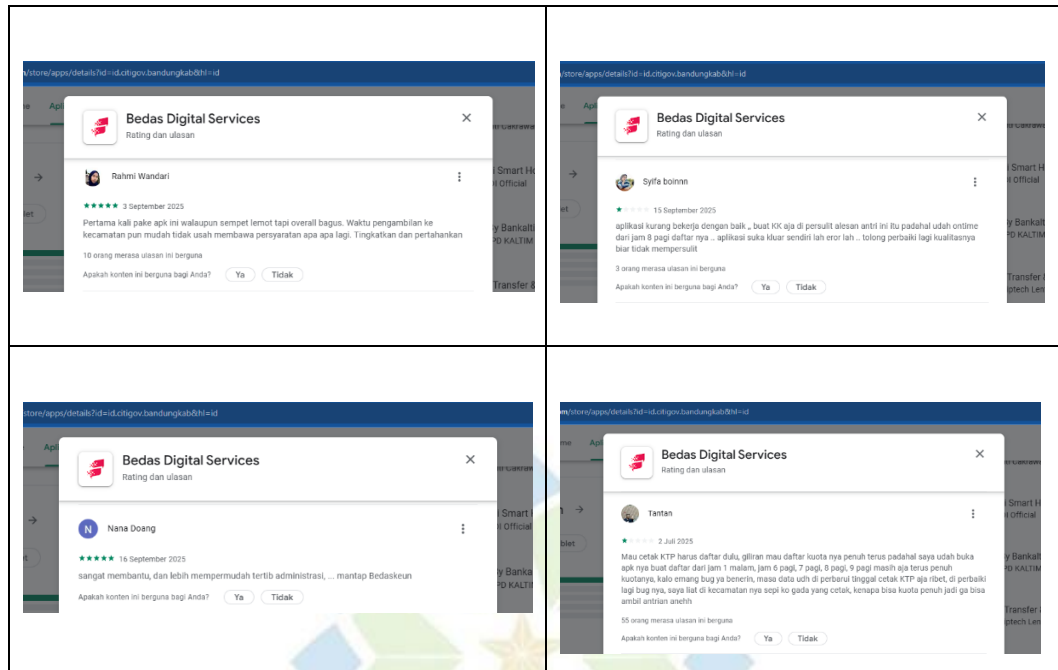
| | |
|---|---|
| /store/apps/details?id=id.citigov.bandungkab&hl=id<br>Bedas Digital Services<br>Rating dan ulasan<br>Rahmi Wandari<br>★★★★★ 3 September 2025<br>Pertama kali pake apk ini walaupun sempet lemot tapi overall bagus. Waktu pengambilan ke kecamatan pun mudah tidak usah membawa persyaratan apa apa lagi. Tingkatkan dan pertahankan<br>10 orang merasa ulasan ini berguna<br>Apakah konten ini berguna bagi Anda? Ya Tidak | /store/apps/details?id=id.citigov.bandungkab&hl=id<br>Bedas Digital Services<br>Rating dan ulasan<br>Sylfa boinnn<br>★ 15 September 2025<br>aplikasi kurang bekerja dengan baik ,, buat KK aja di persulit alesan antri ini itu padahal udah ontime dari jam 8 pagi daftar nya .. aplikasi suka kluar sendiri lah eror lah .. tolong perbaiki lagi kualitasnya biar tidak mempersulit<br>3 orang merasa ulasan ini berguna<br>Apakah konten ini berguna bagi Anda? Ya Tidak |
| /store/apps/details?id=id.citigov.bandungkab&hl=id<br>Bedas Digital Services<br>Rating dan ulasan<br>Nana Doang<br>★★★★★ 16 September 2025<br>sangat membantu, dan lebih mempermudah tertib administrasi, ... mantap Bedaskeun<br>Apakah konten ini berguna bagi Anda? Ya Tidak | m/store/apps/details?id=id.citigov.bandungkab&hl=id<br>Bedas Digital Services<br>Rating dan ulasan<br>Tantan<br>★ 2 Juli 2025<br>Mau cetak KTP harus daftar dulu, giliran mau daftar kuota nya penuh terus padahal saya udah buka apk nya buat daftar dari jam 1 malam, jam 6 pagi, 7 pagi, 8 pagi, 9 pagi masih aja terus penuh kuotanya, kalo emang bug ya benerin, masa data udh di perbarui tinggal cetak KTP aja ribet, di perbaiki lagi bug nya, saya liat di kecamatan nya sepi ko gada yang cetak, kenapa bisa kuota penuh jadi ga bisa ambil antrian anehh<br>55 orang merasa ulasan ini berguna<br>Apakah konten ini berguna bagi Anda? Ya Tidak |